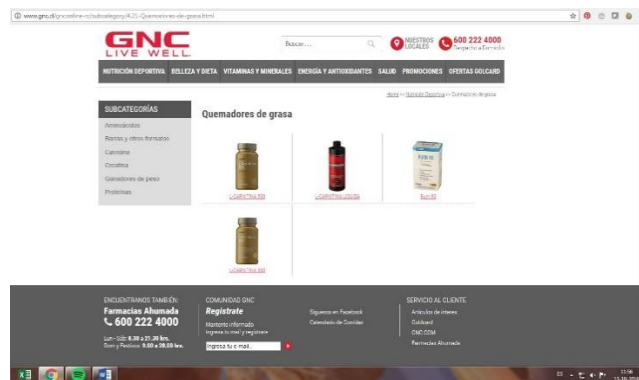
www.gnc.cl/gnconline-cl/subcategory/425-Quemadores-de-grasa.html

GNC
LIVE WELL

Buscar...

NUESTROS LOCALES

600 222 4000
Despacho a Domicilio

NUTRICIÓN DEPORTIVA BELLEZA Y DIETA VITAMINAS Y MINERALES ENERGÍA Y ANTIOXIDANTES SALUD PROMOCIONES OFERTAS GOLCARD

Home >> Nutrición Deportiva >> Quemadores de grasa

SUBCATEGORÍAS

Aminoácidos
Barras y otros formatos
Carnitina
Creatina
Ganadores de peso
Proteínas

Quemadores de grasa

L-CARNITINA 500

L-CARNITINA LIQUIDA

Burn 60

L-CARNITINA 500

ENCUENTRANOS TAMBIÉN:
Farmacias Ahumada
600 222 4000
Lun - Sáb: 8.30 a 21.30 hrs.
Dom y Festivos: 9.00 a 20.00 hrs.

COMUNIDAD GNC
Regístrate
Mantente informado
Ingresa tu mail y regístrate
Ingresa tu e-mail...

Síguenos en Facebook
Calendario de Corridas

SERVICIO AL CLIENTE
Artículos de interés
Goldcard
GNC.COM
Farmacias Ahumada

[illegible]